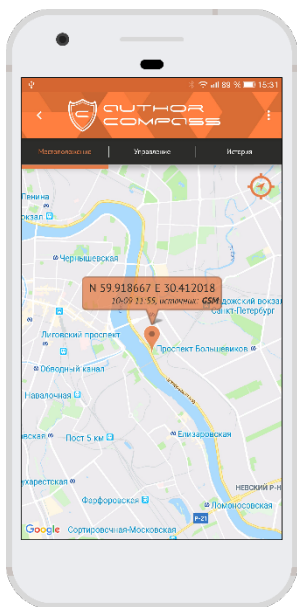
89 % 15:31

AUTHOR COMPASS

Местоположение | Управление | История

N 59.918667 E 30.412018
20-09 13:55, источник: GSM

Ленина
вокзал
Чернышевская
Лиговский проспект
Обводный канал
Наволочная
Пост 5 км
ухарестская
Фарфоровская
Московский вокзал
Санкт-Петербург
Проспект Большевиков
Елизаровская
НЕВСКИЙ Р-Н
Ломоносовская
Сортировочная-Московская
Google